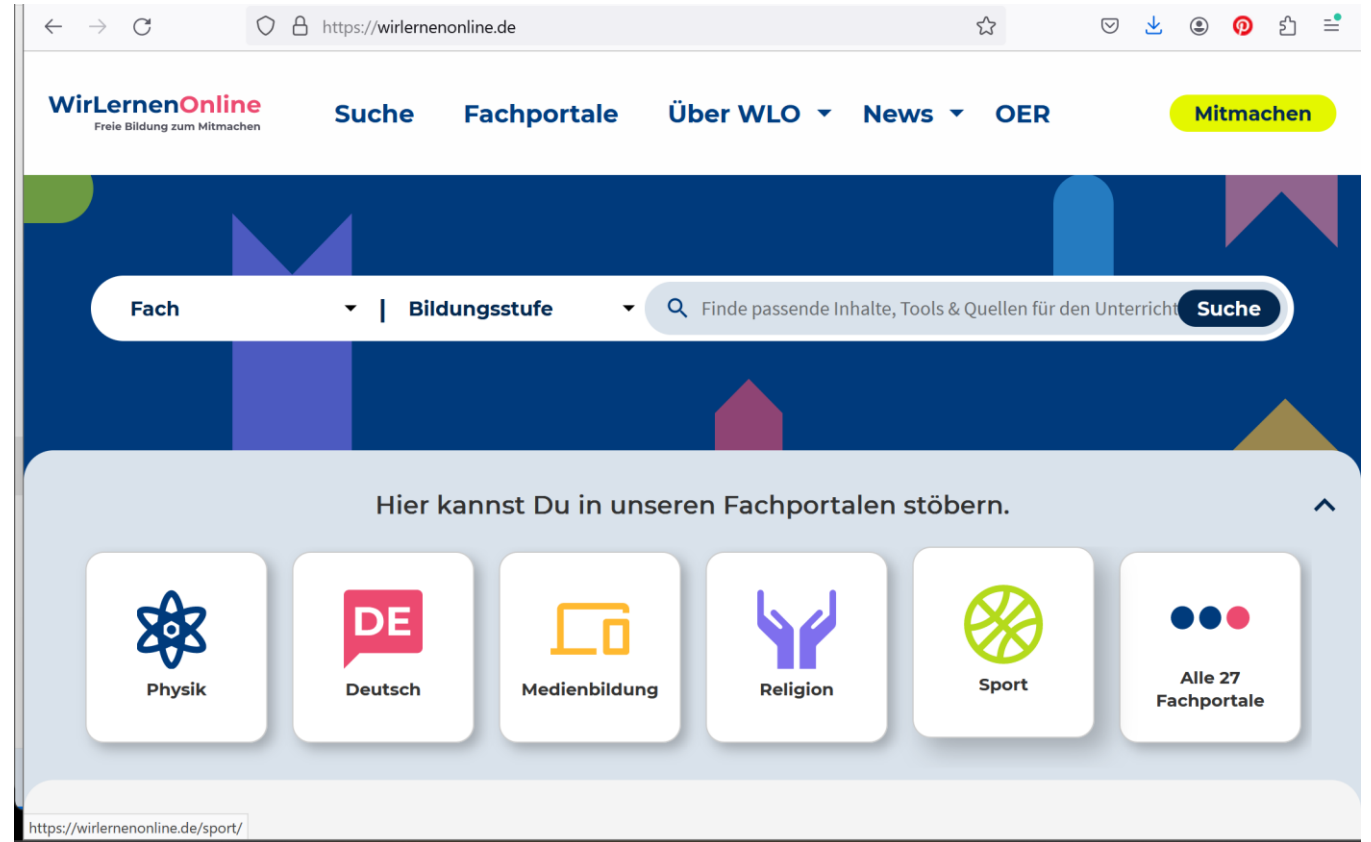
https://wirlernenonline.de

WirLernenOnline
Freie Bildung zum Mitmachen

Suche Fachportale Über WLO News OER Mitmachen

Fach | Bildungsstufe Finde passende Inhalte, Tools & Quellen für den Unterricht Suche

Hier kannst Du in unseren Fachportalen stöbern.

Physik

DE
Deutsch

Medienbildung

Religion

Sport

Alle 27 Fachportale

https://wirlernenonline.de/sport/